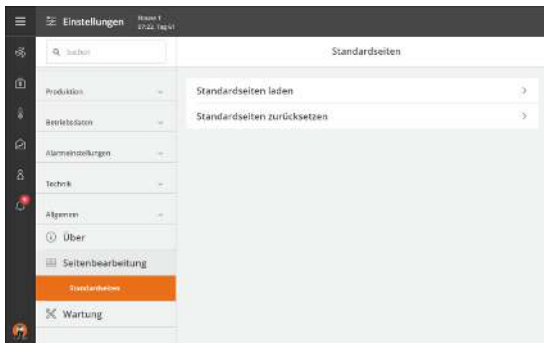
Einstellungen
Stasse 1
17:22, Tag 61

Suchen

Produktion
Betriebsdaten
Alarmeinstellungen
Technik
Allgemein
Über
Seitenbearbeitung
Standardseiten
Wartung

Standardseiten

Standardseiten laden
Standardseiten zurücksetzen